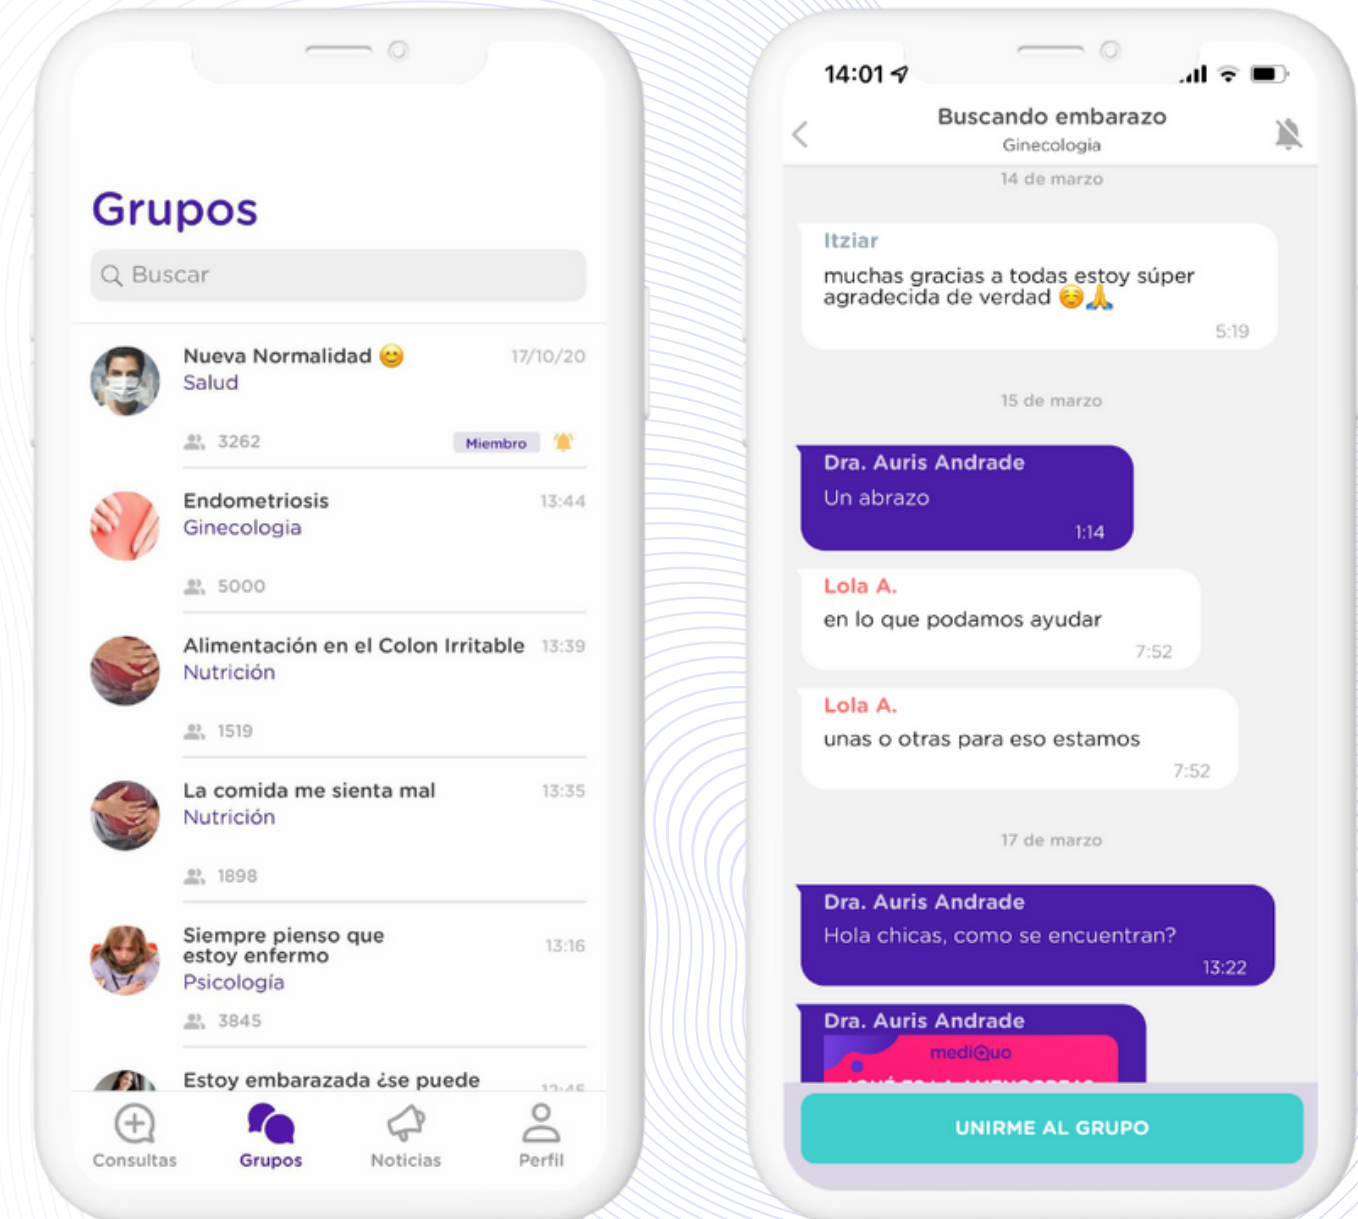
Grupos

Buscar

Nueva Normalidad 😊
Salud
17/10/20
3262
Miembro

Endometriosis
Ginecologia
13:44
5000

Alimentación en el Colon Irritable
Nutrición
13:39
1519

La comida me sienta mal
Nutrición
13:35
1898

Siempre pienso que estoy enfermo
Psicología
13:16
3845

Estoy embarazada ¿se puede
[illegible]

Consultas
Grupos
Noticias
Perfil

14:01

Buscando embarazo
Ginecologia

14 de marzo

Itziar
muchas gracias a todas estoy súper agradecida de verdad ☺️🙏
5:19

15 de marzo

Dra. Auris Andrade
Un abrazo
1:14

Lola A.
en lo que podamos ayudar
7:52

Lola A.
unas o otras para eso estamos
7:52

17 de marzo

Dra. Auris Andrade
Hola chicas, como se encuentran?
13:22

Dra. Auris Andrade
mediQuo
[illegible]

UNIRME AL GRUPO